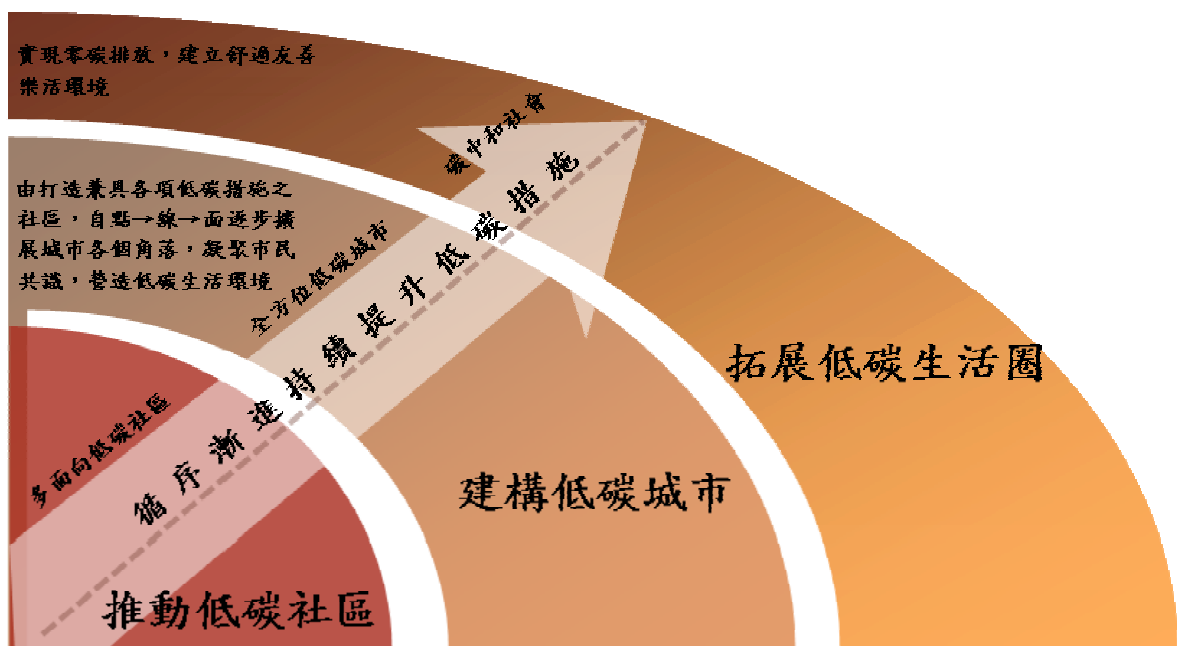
實現零碳排放，建立舒適友善業活環境

碳中和社會

由打造兼具各項低碳措施之社區，自點→線→面逐步擴展城市各個角落，凝聚市民共識，營造低碳生活環境

全方位低碳城市

多面向低碳社區

循序漸進持續提升低碳措施

拓展低碳生活圈

建構低碳城市

推動低碳社區